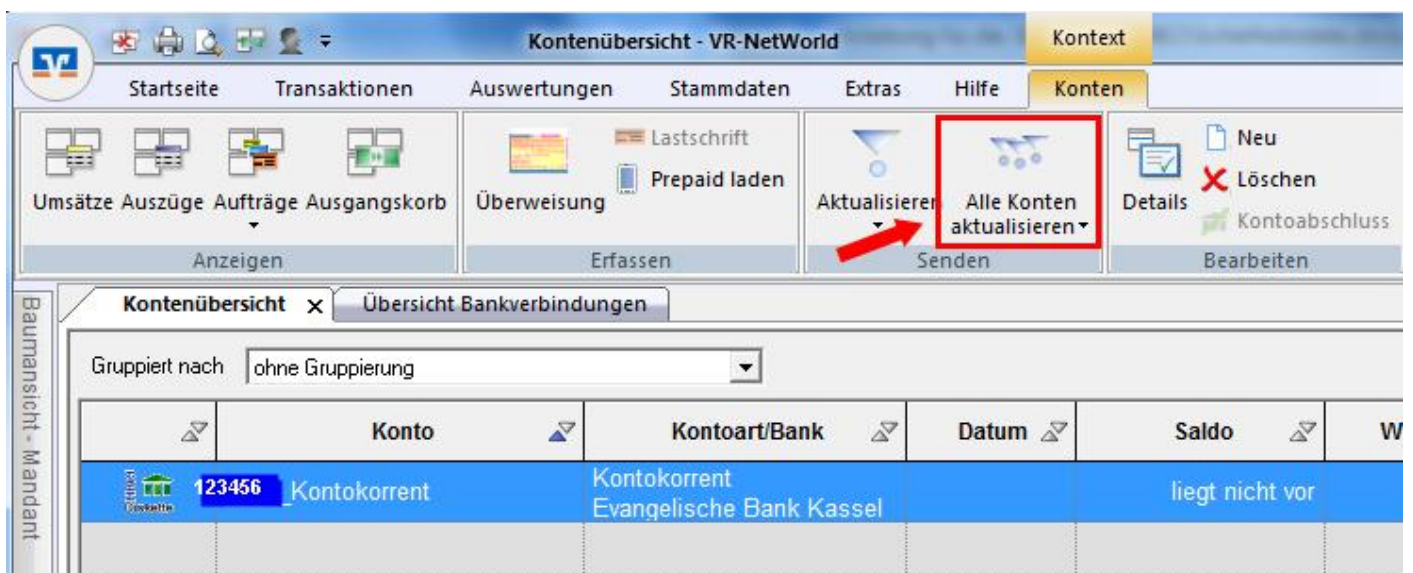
Kontenübersicht - VR-NetWorld

Kontext

Startseite Transaktionen Auswertungen Stammdaten Extras Hilfe Konten

Umsätze Auszüge Aufträge Ausgangskorb

Anzeigen

Überweisung Lastschrift Prepaid laden

Erfassen

Aktualisieren Alle Konten aktualisieren

Senden

Details Neu Löschen Kontoabschluss

Bearbeiten

Baumansicht - Mandant

Kontenübersicht × Übersicht Bankverbindungen

Gruppiert nach ohne Gruppierung

| | Konto | Kontoart/Bank | Datum | Saldo | W |
|---|---|---|---|---|---|
| | 123456 _Kontokorrent | Kontokorrent Evangelische Bank Kassel | | liegt nicht vor | |